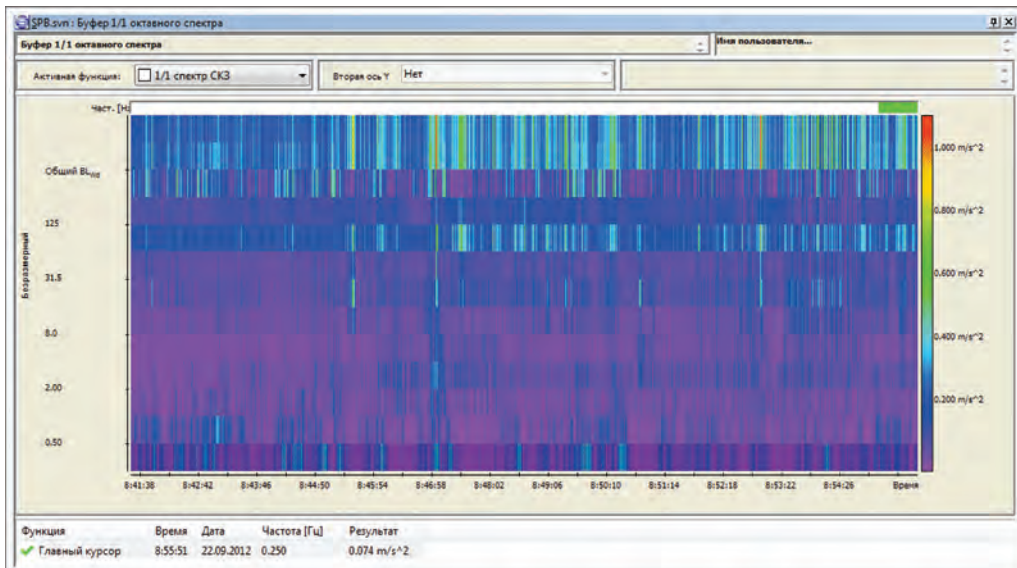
SPB.svn : Буфер 1/1 октавного спектра

Буфер 1/1 октавного спектра

Имя пользователя...

Активная функция: 1/1 спектр СКЗ

Вторая ось Y Нет

Част. [Hz]

Общий $BL_{lin}$

125

31.5

8.0

2.00

0.50

Безразмерный

1,000 m/s^2

0.800 m/s^2

0.600 m/s^2

0.400 m/s^2

0.200 m/s^2

8:41:38 8:42:42 8:43:46 8:44:50 8:45:54 8:46:58 8:48:02 8:49:06 8:50:10 8:51:14 8:52:18 8:53:22 8:54:26 Время

| Функция | Время | Дата | Частота [Гц] | Результат |
|---|---|---|---|---|
| Главный курсор | 8:55:51 | 22.09.2012 | 0.250 | 0.074 m/s^2 |